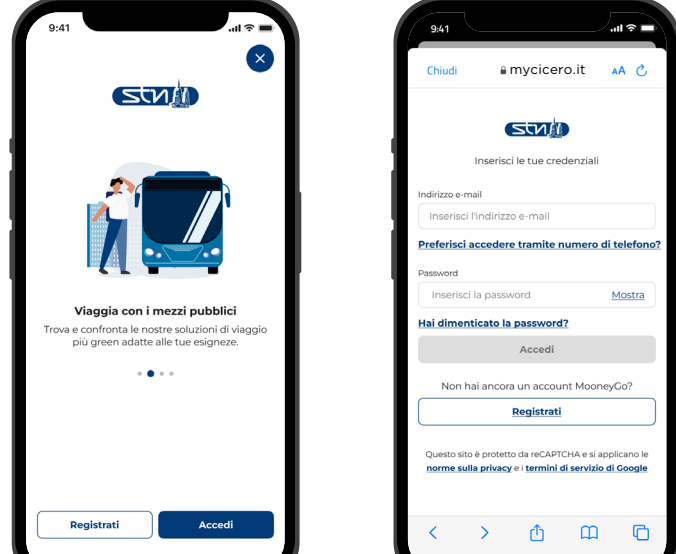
9:41

stn

Viaggia con i mezzi pubblici

Trova e confronta le nostre soluzioni di viaggio più green adatte alle tue esigneze.

Registrati

Accedi

9:41

Chiudi

mycicero.it

AA

stn

Inserisci le tue credenziali

Indirizzo e-mail

Inserisci l'indirizzo e-mail

Preferisci accedere tramite numero di telefono?

Password

Inserisci la password

Mostra

Hai dimenticato la password?

Accedi

Non hai ancora un account MooneyGo?

Registrati

Questo sito è protetto da reCAPTCHA e si applicano le norme sulla privacy e i termini di servizio di Google